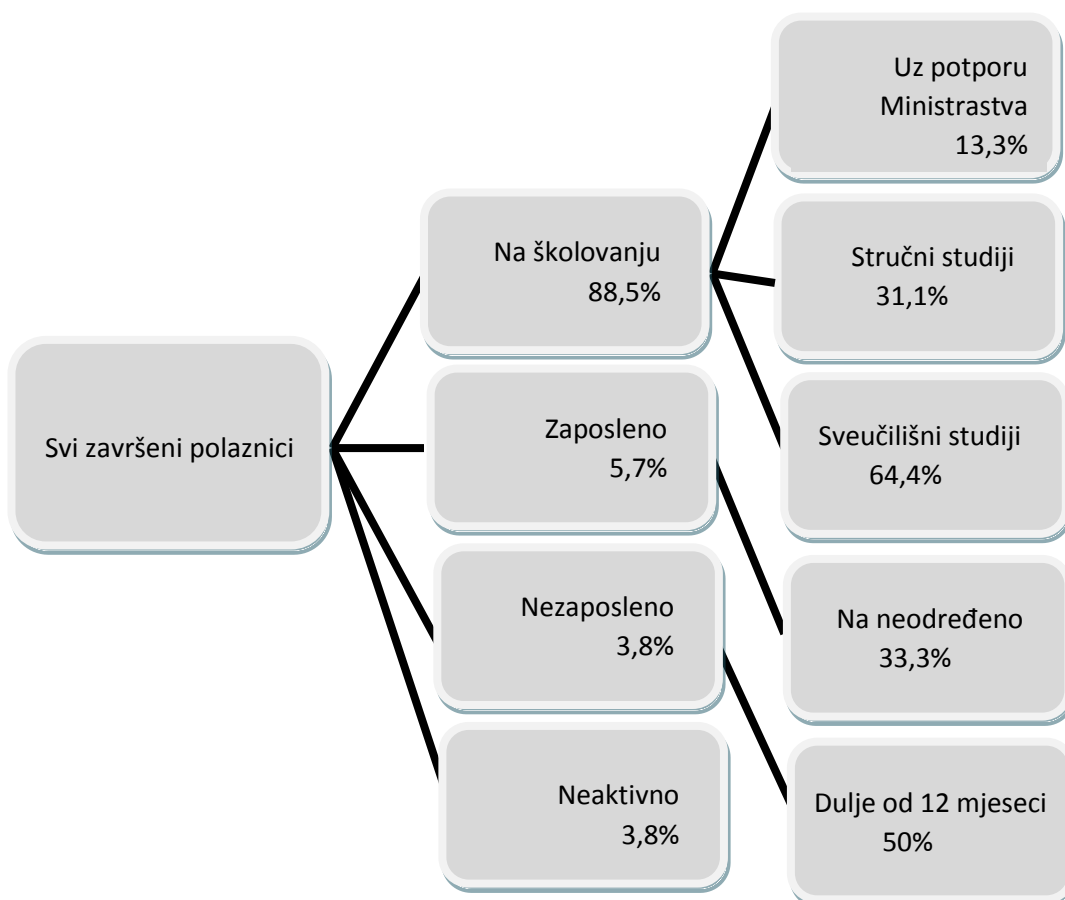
Svi završeni polaznici

Na školovanju
88,5%

Zaposleno
5,7%

Nezaposleno
3,8%

Neaktivno
3,8%

Uz potporu Ministrastva
13,3%

Stručni studiji
31,1%

Sveučilišni studiji
64,4%

Na neodređeno
33,3%

Dulje od 12 mjeseci
50%